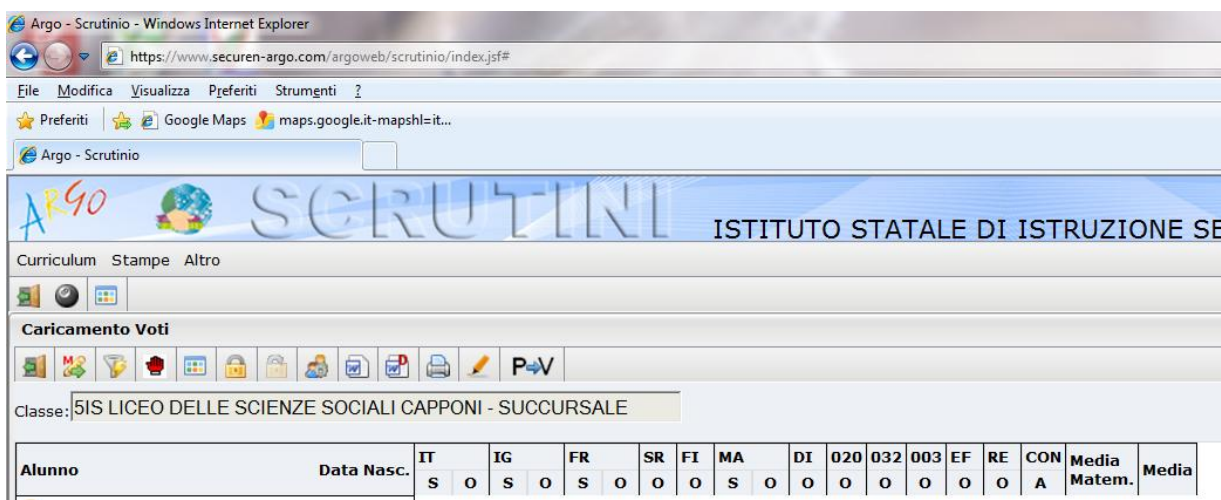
Argo - Scrutinio - Windows Internet Explorer

https://www.securen-argo.com/argoweb/scrutinio/index.jsf#

File Modifica Visualizza Preferiti Strumenti ?

Preferiti Google Maps maps.google.it-mapshl=it...

Argo - Scrutinio

ARGO SCRUTINI ISTITUTO STATALE DI ISTRUZIONE SE

Curriculum Stampe Altro

Caricamento Voti

P⇒V

Classe: 5IS LICEO DELLE SCIENZE SOCIALI CAPPONI - SUCCURSALE

| Alunno | Data Nasc. | IT | | IG | | FR | | SR | FI | MA | | DI | 020 | 032 | 003 | EF | RE | CON | Media Matem. | Media |
|---|---|---|---|---|---|---|---|---|---|---|---|---|---|---|---|---|---|---|---|---|
| | | S | O | S | O | S | O | O | O | S | O | O | O | O | O | O | O | A | | |